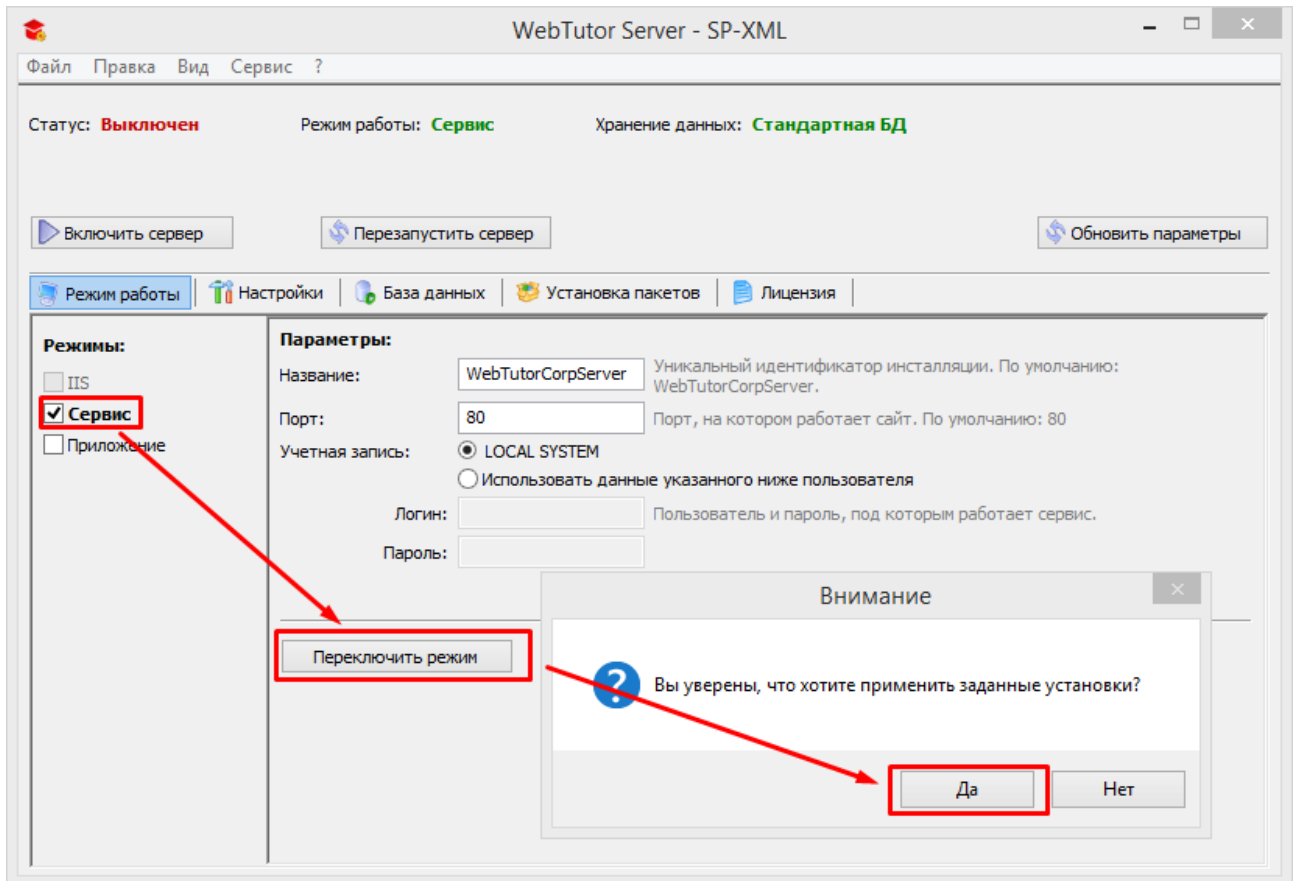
WebTutor Server - SP-XML

Файл Правка Вид Сервис ?

Статус: Выключен Режим работы: Сервис Хранение данных: Стандартная БД

Включить сервер

Перезапустить сервер

Обновить параметры

Режим работы | Настройки | База данных | Установка пакетов | Лицензия

Режимы:
IIS
Сервис
Приложение

Параметры:
Название: WebTutorCorpServer Уникальный идентификатор инсталляции. По умолчанию: WebTutorCorpServer.
Порт: 80 Порт, на котором работает сайт. По умолчанию: 80
Учетная запись: LOCAL SYSTEM
Использовать данные указанного ниже пользователя
Логин: Пользователь и пароль, под которым работает сервис.
Пароль:

Переключить режим

Внимание

Вы уверены, что хотите применить заданные установки?

Да Нет